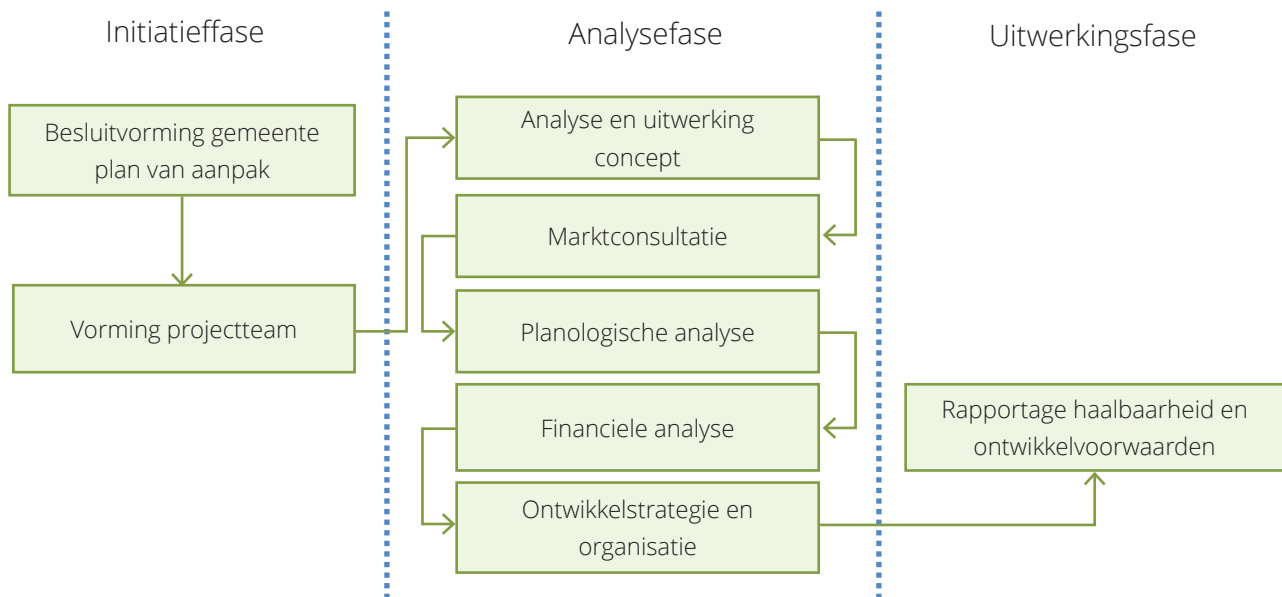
Initiatieffase

Analysefase

Uitwerkingsfase

Besluitvorming gemeente plan van aanpak

Vorming projectteam

Analyse en uitwerking concept

Marktconsultatie

Planologische analyse

Financiele analyse

Ontwikkelstrategie en organisatie

Rapportage haalbaarheid en ontwikkelvoorwaarden